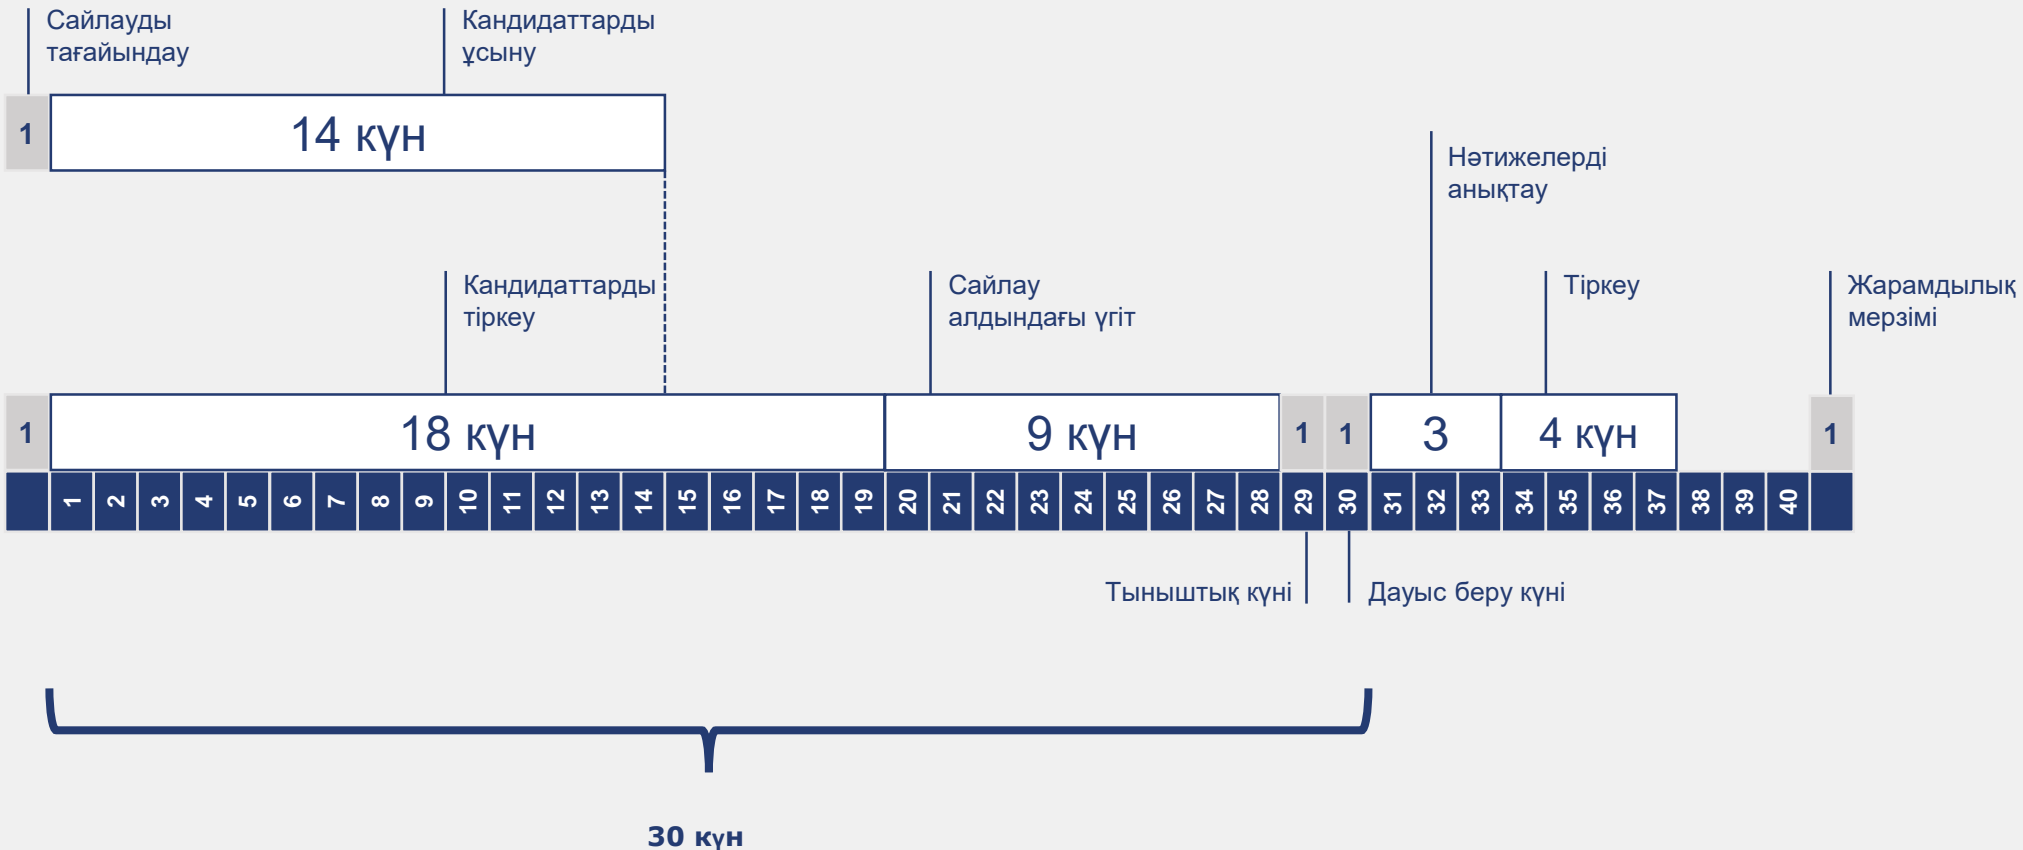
Сайлауды тағайындау

Кандидаттарды ұсыну

1

14 күн

Нәтижелерді анықтау

Кандидаттарды тіркеу

Сайлау алдындағы үгіт

Тіркеу

Жарамдылық мерзімі

1

18 күн

9 күн

1

1

3

4 күн

1

1 2 3 4 5 6 7 8 9 10 11 12 13 14 15 16 17 18 19 20 21 22 23 24 25 26 27 28 29 30 31 32 33 34 35 36 37 38 39 40

Тыныштық күні

Дауыс беру күні

30 күн